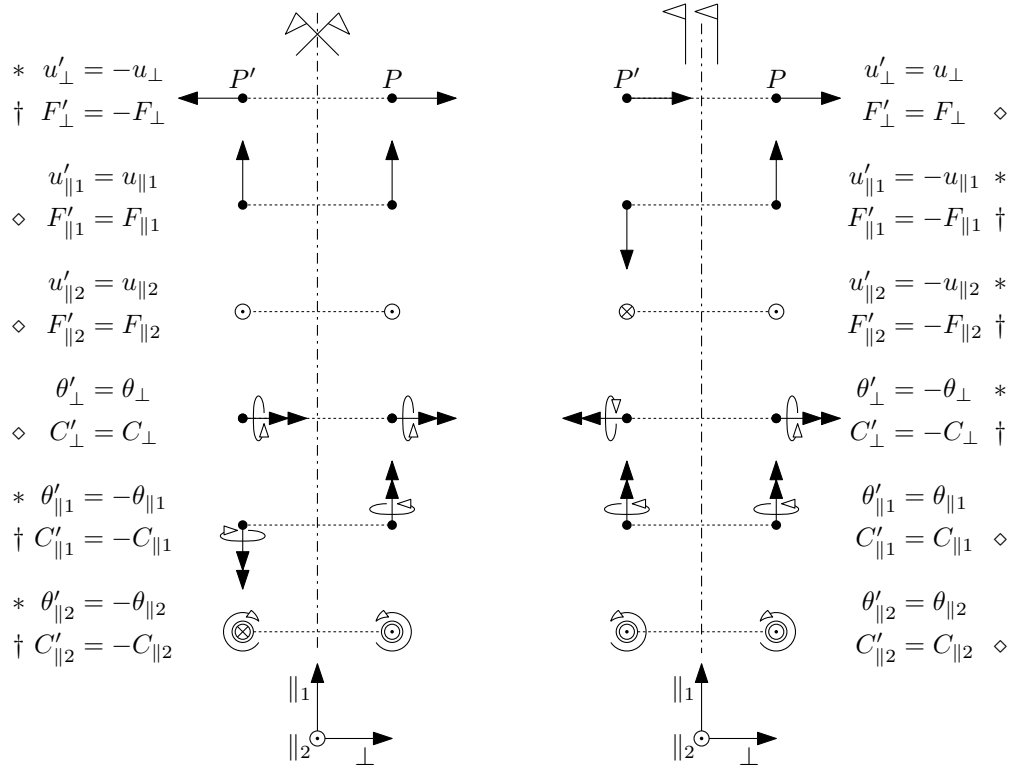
$*$ $u'_{\perp} = -u_{\perp}$
$\dagger$ $F'_{\perp} = -F_{\perp}$

$P'$ $P$

$P'$ $P$

$u'_{\perp} = u_{\perp}$
$F'_{\perp} = F_{\perp}$ $\diamond$

$u'_{\parallel 1} = u_{\parallel 1}$
$\diamond$ $F'_{\parallel 1} = F_{\parallel 1}$

$u'_{\parallel 1} = -u_{\parallel 1}$ $*$
$F'_{\parallel 1} = -F_{\parallel 1}$ $\dagger$

$u'_{\parallel 2} = u_{\parallel 2}$
$\diamond$ $F'_{\parallel 2} = F_{\parallel 2}$

$u'_{\parallel 2} = -u_{\parallel 2}$ $*$
$F'_{\parallel 2} = -F_{\parallel 2}$ $\dagger$

$\theta'_{\perp} = \theta_{\perp}$
$\diamond$ $C'_{\perp} = C_{\perp}$

$\theta'_{\perp} = -\theta_{\perp}$ $*$
$C'_{\perp} = -C_{\perp}$ $\dagger$

$*$ $\theta'_{\parallel 1} = -\theta_{\parallel 1}$
$\dagger$ $C'_{\parallel 1} = -C_{\parallel 1}$

$\theta'_{\parallel 1} = \theta_{\parallel 1}$
$C'_{\parallel 1} = C_{\parallel 1}$ $\diamond$

$*$ $\theta'_{\parallel 2} = -\theta_{\parallel 2}$
$\dagger$ $C'_{\parallel 2} = -C_{\parallel 2}$

$\theta'_{\parallel 2} = \theta_{\parallel 2}$
$C'_{\parallel 2} = C_{\parallel 2}$ $\diamond$

$\parallel_1$
$\parallel_2$ $\perp$

$\parallel_1$
$\parallel_2$ $\perp$